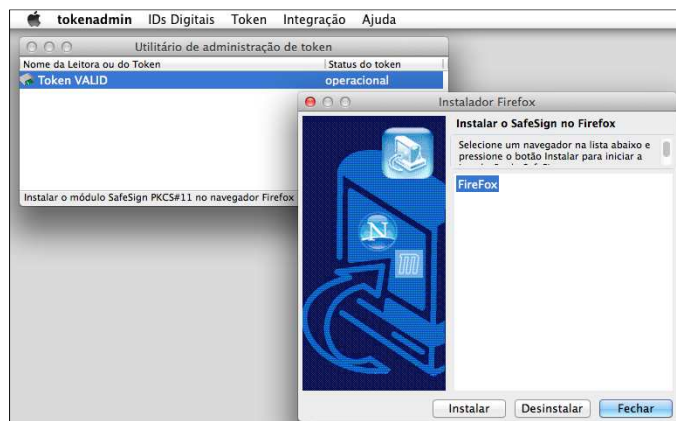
tokenadmin IDs Digitais Token Integração Ajuda

Utilitário de administração de token

| Nome da Leitora ou do Token | Status do token |
|---|---|
| Token VALID | operacional |

Instalar o módulo SafeSign PKCS#11 no navegador Firefox

Instalador Firefox

Instalar o SafeSign no Firefox

Selecione um navegador na lista abaixo e pressione o botão Instalar para iniciar a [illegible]

FireFox

Instalar Desinstalar Fechar